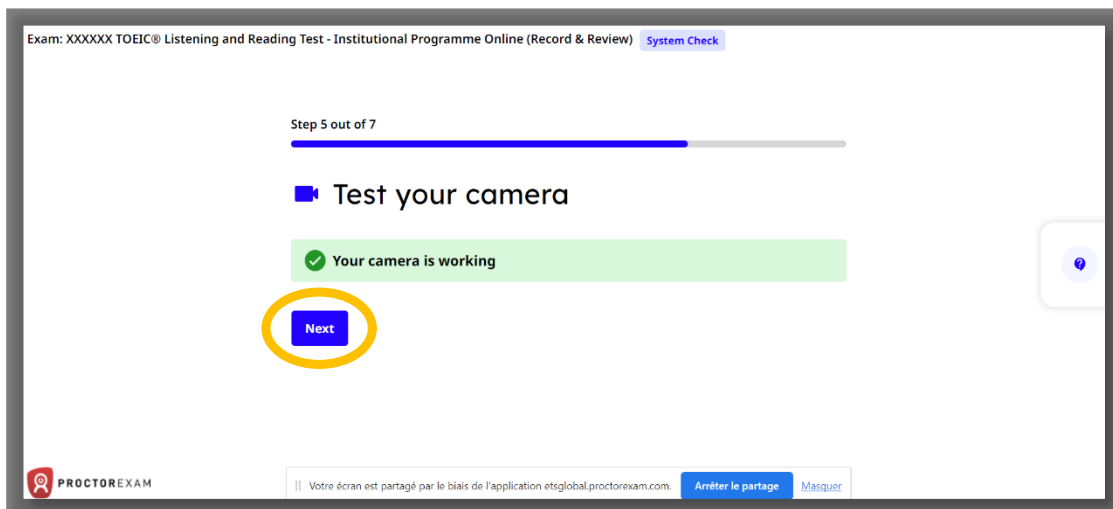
Exam: XXXXXX TOEIC® Listening and Reading Test - Institutional Programme Online (Record & Review) System Check

Step 5 out of 7

Test your camera

Your camera is working

Next

PROCTOREXAM

Votre écran est partagé par le biais de l'application etsglobal.proctorexam.com. Arrêter le partage Masquer